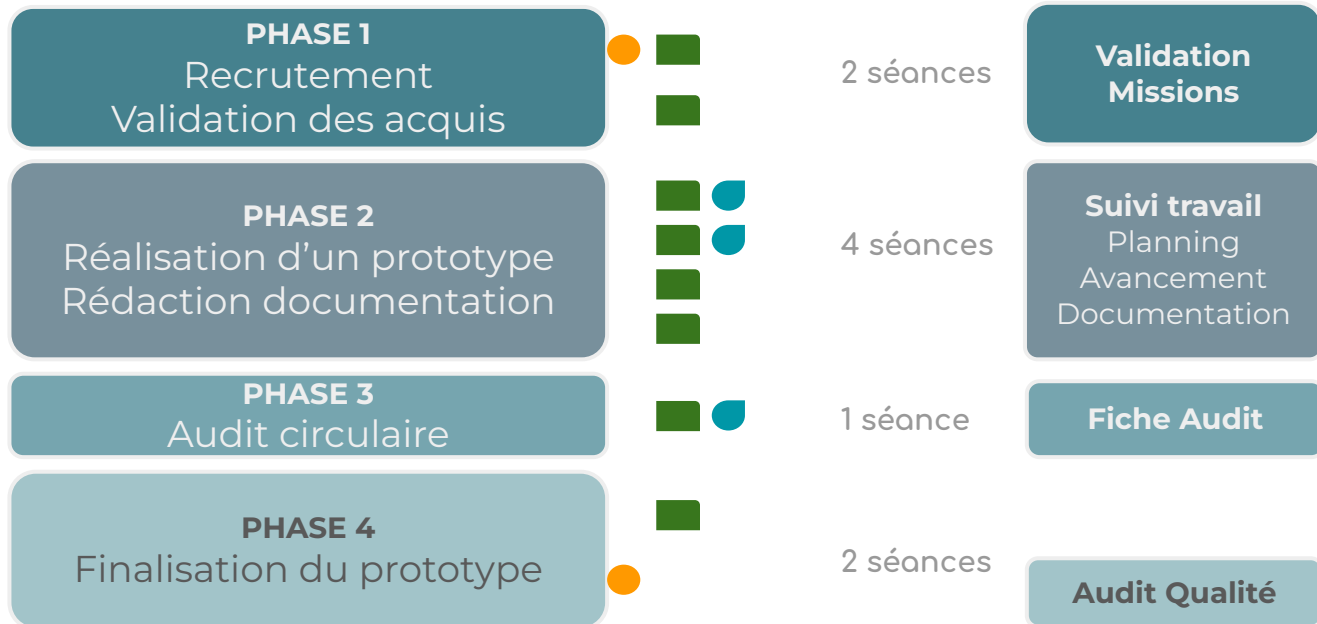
PHASE 1
Recrutement
Validation des acquis

2 séances

Validation
Missions

PHASE 2
Réalisation d'un prototype
Rédaction documentation

4 séances

Suivi travail
Planning
Avancement
Documentation

PHASE 3
Audit circulaire

1 séance

Fiche Audit

PHASE 4
Finalisation du prototype

2 séances

Audit Qualité